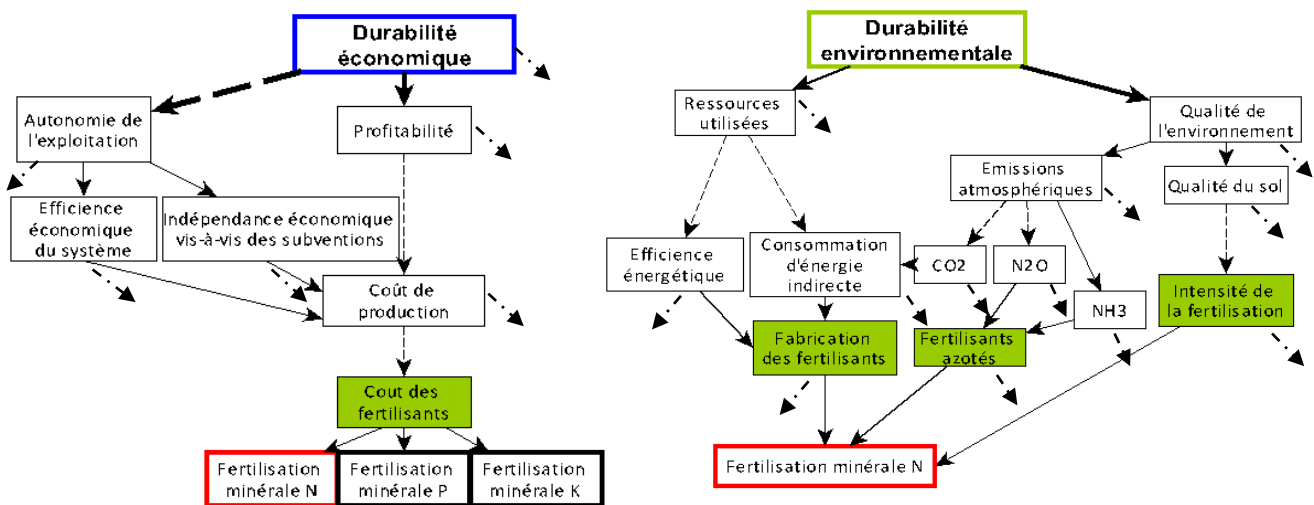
Durabilité économique

Autonomie de l'exploitation

Profitabilité

Efficience économique du système

Indépendance économique vis-à-vis des subventions

Coût de production

Cout des fertilisants

Fertilisation minérale N

Fertilisation minérale P

Fertilisation minérale K

Durabilité environnementale

Ressources utilisées

Qualité de l'environnement

Emissions atmosphériques

Qualité du sol

Efficience énergétique

Consommation d'énergie indirecte

CO2

N2O

NH3

Intensité de la fertilisation

Fabrication des fertilisants

Fertilisants azotés

Fertilisation minérale N